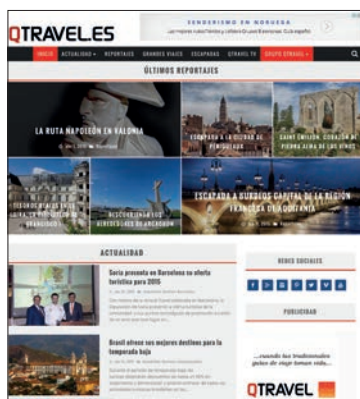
QTRAVEL.ES

SENDERISMO EN NORUEGA

INICIO ACTUALIDAD REPORTAJES GRANDES VIAJES ESCAPADAS QTRAVEL TV GRUPO QTRAVEL

ÚLTIMOS REPORTAJES

LA RUTA NAPOLEÓN EN VALONIA

ESCAPADA A LA CIUDAD DE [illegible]

SAINT ÉMILION, CORAZÓN DE PIEDRA ALMA DE LOS VINOS

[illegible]

DESCUBRIENDO LOS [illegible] DE ARCACHON

ESCAPADA A BURDEOS CAPITAL DE LA REGIÓN FRANCESA DE AQUITANIA

ACTUALIDAD

Soria presenta en Barcelona su oferta turística para 2015

Brasil ofrece sus mejores destinos para la temporada baja

REDES SOCIALES

PUBLICIDAD

...cuando los tradicionales guías de viaje toman vida...

QTRAVEL